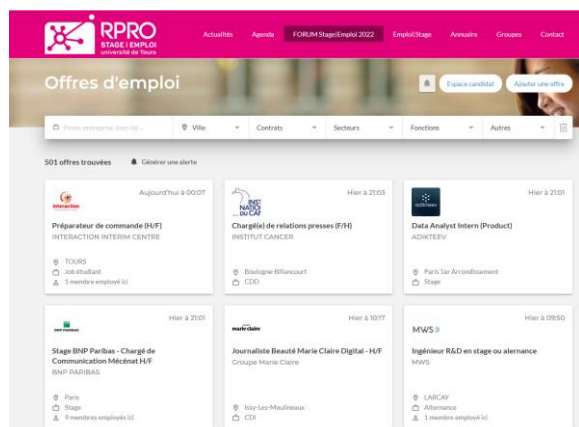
RPRO
STAGE | EMPLOI
université de Tours

Actualités Agenda FORUM Stage|Emploi 2022 Emploi|Stage Annuaire Groupes Contact

Offres d'emploi

Espace candidat Ajouter une offre

Poste, entreprise, mot-clé... Ville Contrats Secteurs Fonctions Autres

501 offres trouvées Générer une alerte

interaction
Aujourd'hui à 00:07
Préparateur de commande (H/F)
INTERACTION INTERIM CENTRE
TOURS
Job étudiant
1 membre employé ici

INSTITUT NATIONAL DU CANCER
Hier à 21:03
Chargé(e) de relations presses (F/H)
INSTITUT CANCER
Boulogne-Billancourt
CDD

ADIKTEEV
Hier à 21:01
Data Analyst Intern (Product)
ADIKTEEV
Paris 1er Arrondissement
Stage

BNP PARIBAS
Hier à 21:01
Stage BNP Paribas - Chargé de Communication Mécénat H/F
BNP PARIBAS
Paris
Stage
9 membres employés ici

marie claire
Hier à 10:17
Journaliste Beauté Marie Claire Digital - H/F
Groupe Marie Claire
Issy-Les-Moulineaux
CDI

MWS
Hier à 09:50
Ingénieur R&D en stage ou alernance
MWS
LARCAY
Alternance
1 membre employé ici